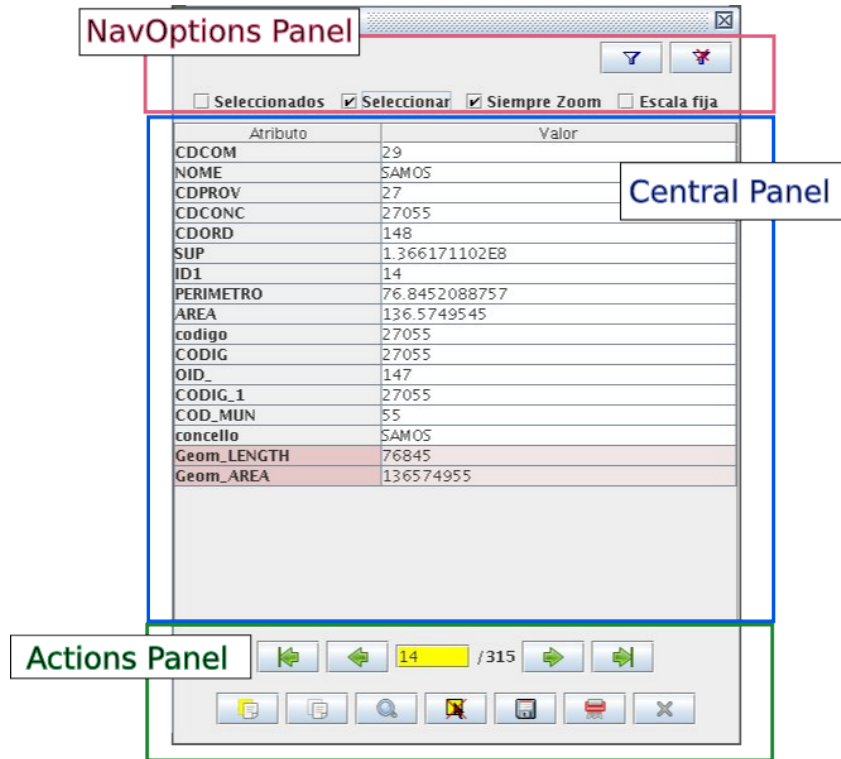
NavOptions Panel

Seleccionados Seleccionar Siempre Zoom Escala fija

Central Panel

| Atributo | Valor |
|---|---|
| CDCOM | 29 |
| NOME | SAMOS |
| CDPROV | 27 |
| CDCONC | 27055 |
| CDORD | 148 |
| SUP | 1.366171102E8 |
| ID1 | 14 |
| PERIMETRO | 76.8452088757 |
| AREA | 136.5749545 |
| codigo | 27055 |
| CODIG | 27055 |
| OID_ | 147 |
| CODIG_1 | 27055 |
| COD_MUN | 55 |
| concello | SAMOS |
| Geom_LENGTH | 76845 |
| Geom_AREA | 136574955 |

Actions Panel

14 /315